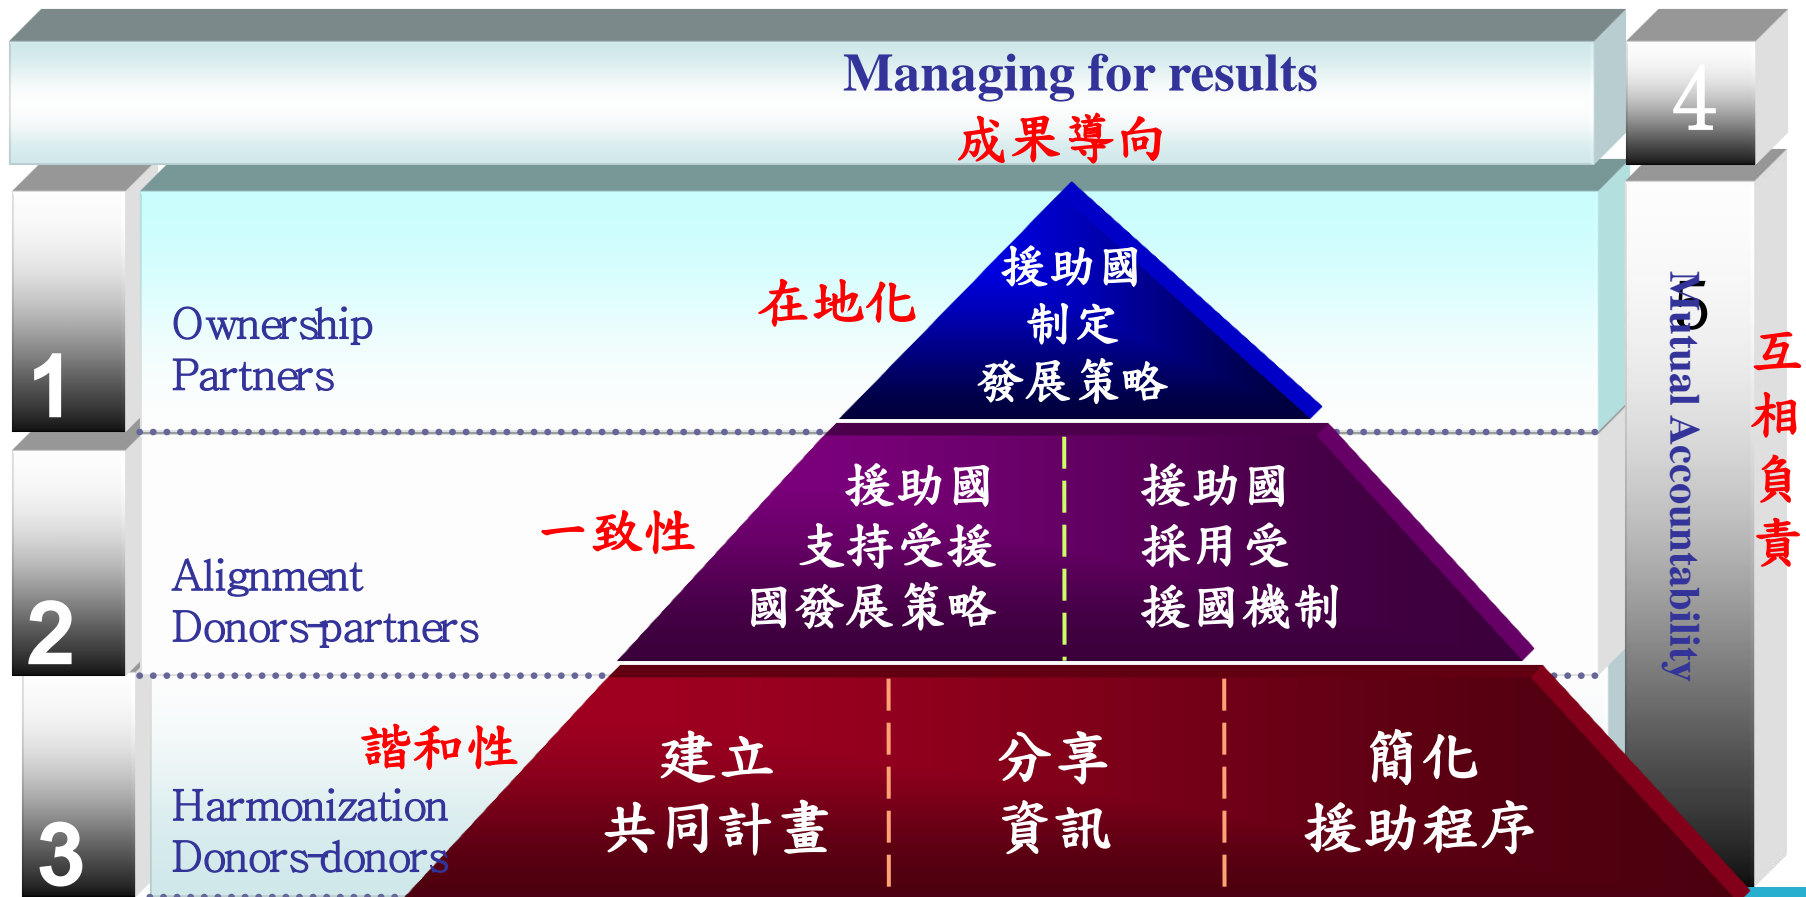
Managing for results
成果導向

4

1
Ownership
Partners

在地化

援助國
制定
發展策略

5
Mutual Accountability

互
相
負
責

2
Alignment
Donors-partners

一致性

援助國
支持受援
國發展策略

援助國
採用受
援國機制

3
Harmonization
Donors-donors

諧和性

建立
共同計畫

分享
資訊

簡化
援助程序